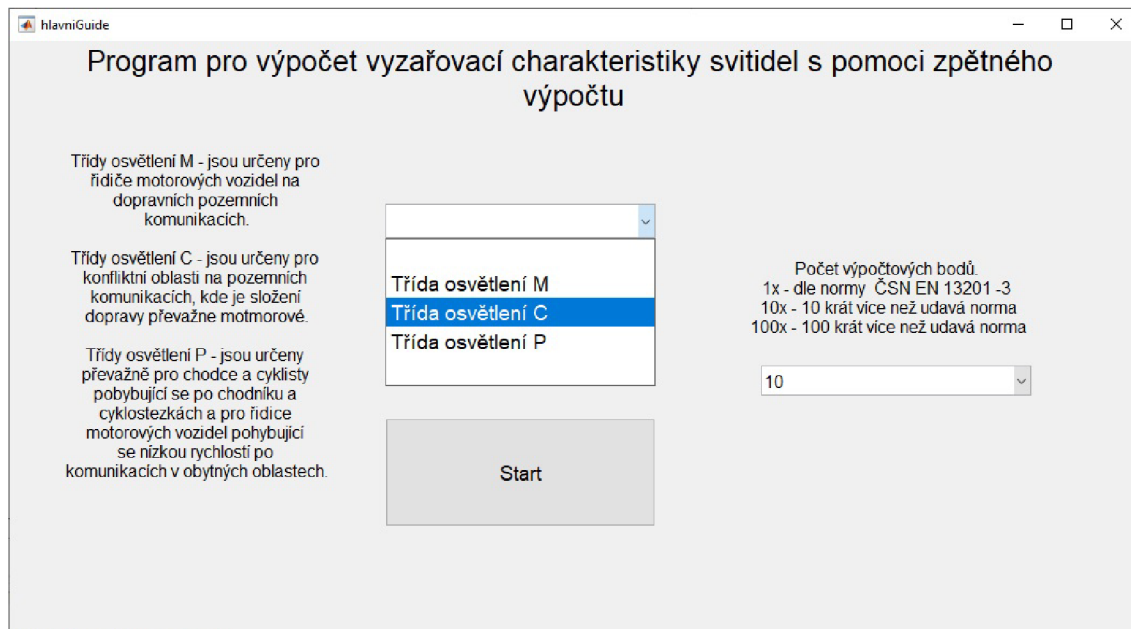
hlavniGuide

Program pro výpočet vyzařovací charakteristiky svitidel s pomoci zpětného výpočtu

Třídy osvětlení M - jsou určeny pro řidiče motorových vozidel na dopravních pozemních komunikacích.

Třídy osvětlení C - jsou určeny pro konfliktni oblasti na pozemních komunikacích, kde je složení dopravy převažne motmorové.

Třídy osvětlení P - jsou určeny převažně pro chodce a cyklisty pobybující se po chodníku a cyklostezkách a pro řidice motorových vozidel pohybující se nízkou rychlostí po komunikacích v obytných oblastech.

Třída osvětlení M
Třída osvětlení C
Třída osvětlení P

Start

Počet výpočtových bodů.
1x - dle normy ČSN EN 13201 -3
10x - 10 krát vice než udavá norma
100x - 100 krát vice než udavá norma

10